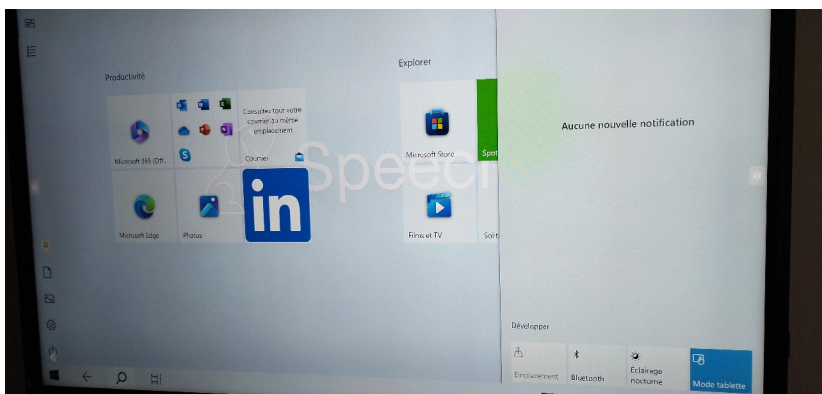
Productivité

Microsoft 365 (Offi...

Consultez tout votre courrier au même emplacement

Courrier

Microsoft Edge

Photos

in

Speech

Explorer

Microsoft Store

Spot

Films et TV

Solit

Aucune nouvelle notification

Développer

Emplacement

Bluetooth

Éclairage nocturne

Mode tablette